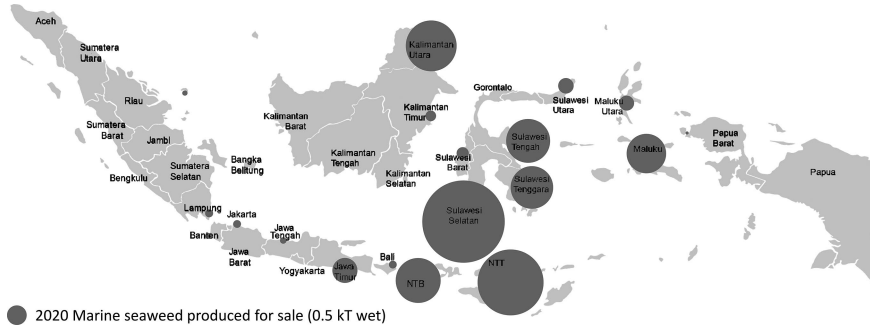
Aceh
Sumatera Utara
Riau
Sumatera Barat
Jambi
Sumatera Selatan
Bengkulu
Bangka Belitung
Lampung
Banten
Jakarta
Jawa Barat
Jawa Tengah
Yogyakarta
Jawa Timur
Bali
NTB
NTT
Kalimantan Barat
Kalimantan Tengah
Kalimantan Selatan
Kalimantan Timur
Kalimantan Utara
Sulawesi Barat
Sulawesi Selatan
Sulawesi Tengah
Sulawesi Tenggara
Gorontalo
Sulawesi Utara
Maluku Utara
Maluku
Papua Barat
Papua

2020 Marine seaweed produced for sale (0.5 kT wet)